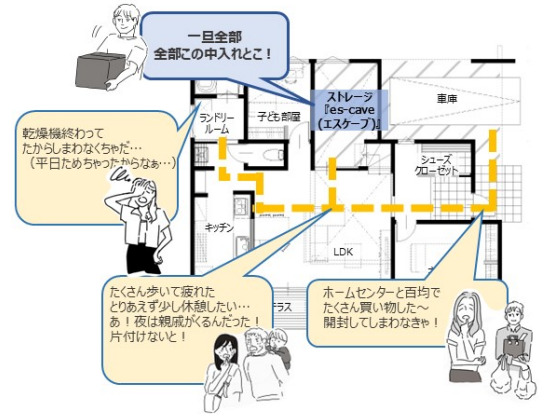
一旦全部
全部この中入れとこ！

ランドリールーム

子ども部屋

ストレージ
『es-cave
（エスケープ）』

車庫

乾燥機終わって
たからしまわなくちゃだ…
（平日ためちゃったからなぁ…）

シューズクローゼット

キッチン

LDK

テラス

たくさん歩いて疲れた
とりあえず少し休憩したい…
あ！夜は親戚がくるんだった！
片付けないと！

ホームセンターと百均で
たくさん買い物した～
開封してしまわなきゃ！